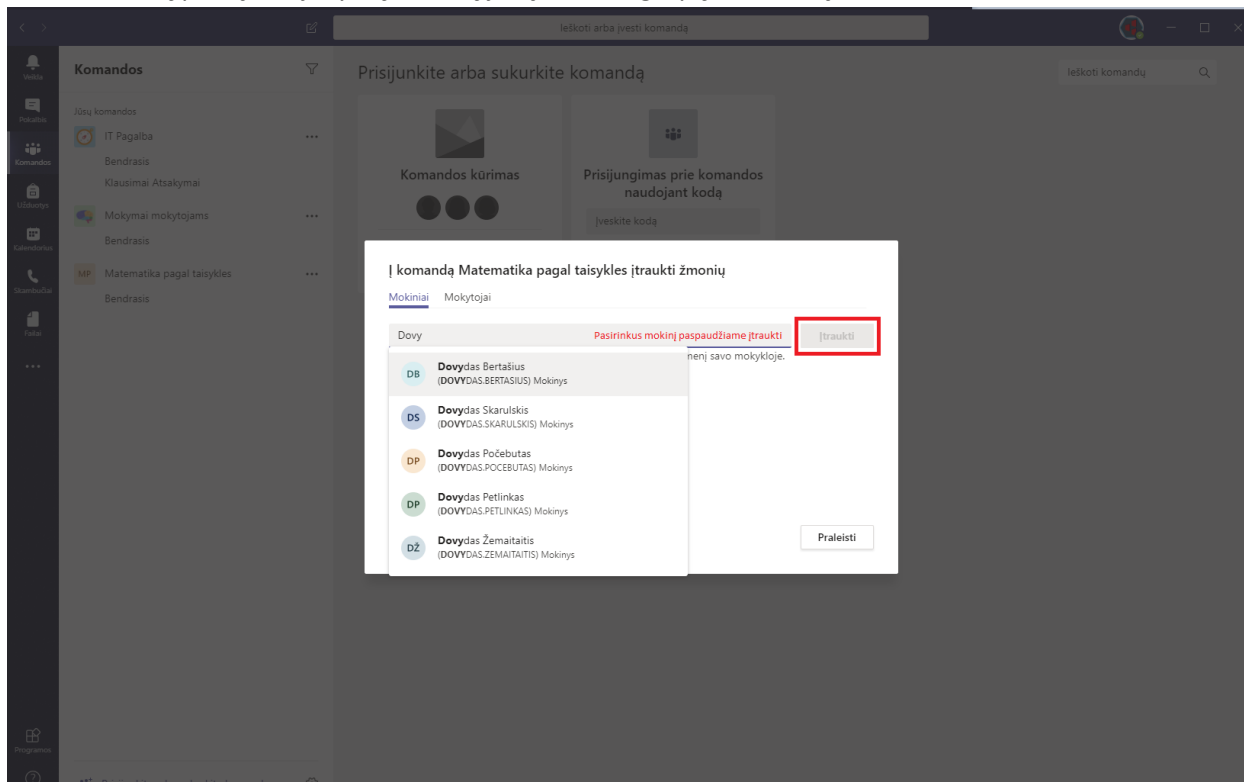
Ieškoti arba įvesti komandą

Veikla
Pokalbis
Komandos
Užduotys
Kalendorius
Skambučiai
Failai
...
Programos

Komandos

Jūsų komandos
IT Pagalba ...
Bendrasis
Klausimai Atsakymai
Mokymai mokytojams ...
Bendrasis
MP Matematika pagal taisykles ...
Bendrasis

Prisijunkite arba sukurkite komandą

Ieškoti komandų

Komandos kūrimas

Prisijungimas prie komandos naudojant kodą

Įveskite kodą

Į komandą Matematika pagal taisykles įtraukti žmonių

Mokiniai Mokytojai

Dovy

Pasirinkus mokinį paspaudžiame įtraukti

Įtraukti

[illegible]nenį savo mokykloje.

DB Dovydas Bertašius
(DOVYDAS.BERTASIUS) Mokinys

DS Dovydas Skarulskis
(DOVYDAS.SKARULSKIS) Mokinys

DP Dovydas Počebutas
(DOVYDAS.POCEBUTAS) Mokinys

DP Dovydas Petlinkas
(DOVYDAS.PETLINKAS) Mokinys

DŽ Dovydas Žemaitaitis
(DOVYDAS.ZEMAITAITIS) Mokinys

Praleisti